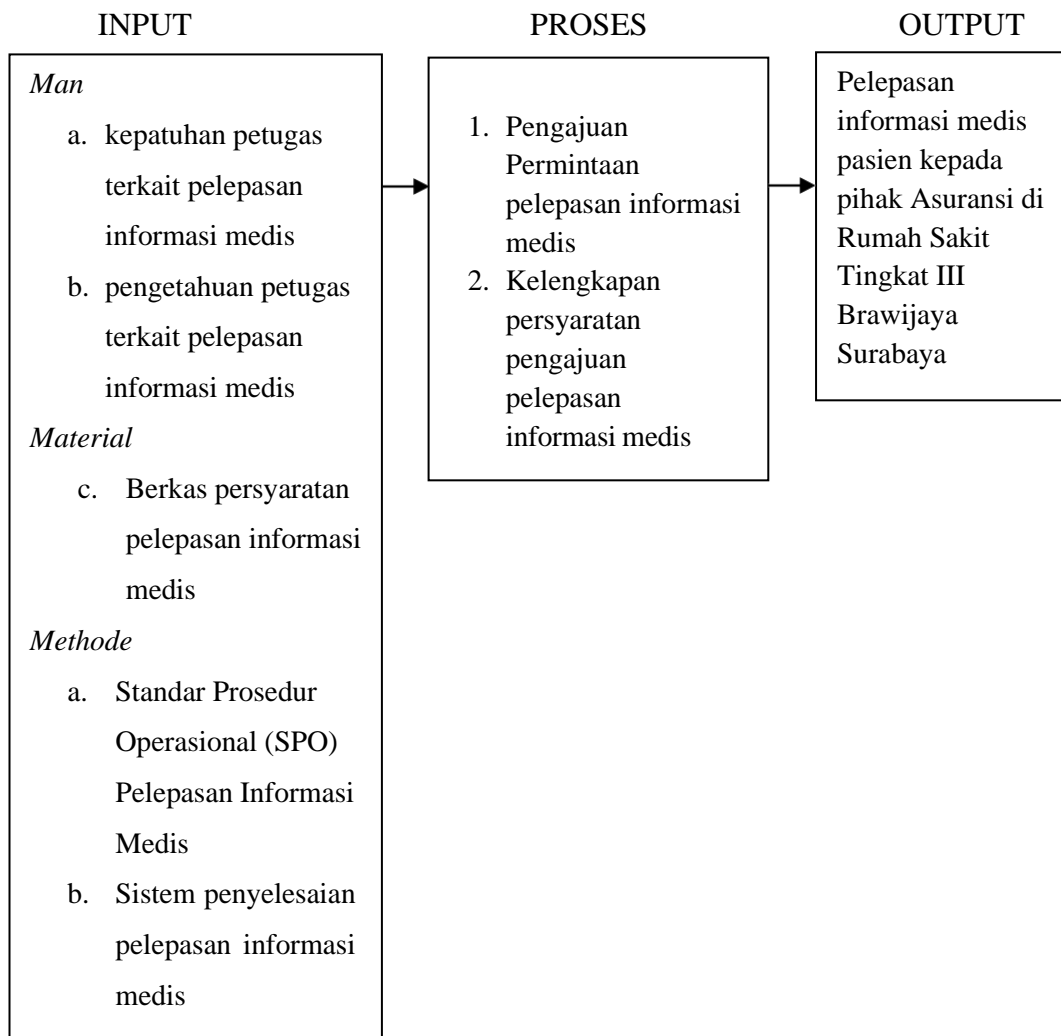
INPUT

Man

a. kepatuhan petugas terkait pelepasan informasi medis
b. pengetahuan petugas terkait pelepasan informasi medis

Material

c. Berkas persyaratan pelepasan informasi medis

Methode

a. Standar Prosedur Operasional (SPO) Pelepasan Informasi Medis
b. Sistem penyelesaian pelepasan informasi medis

PROSES

1. Pengajuan Permintaan pelepasan informasi medis
2. Kelengkapan persyaratan pengajuan pelepasan informasi medis

OUTPUT

Pelepasan informasi medis pasien kepada pihak Asuransi di Rumah Sakit Tingkat III Brawijaya Surabaya